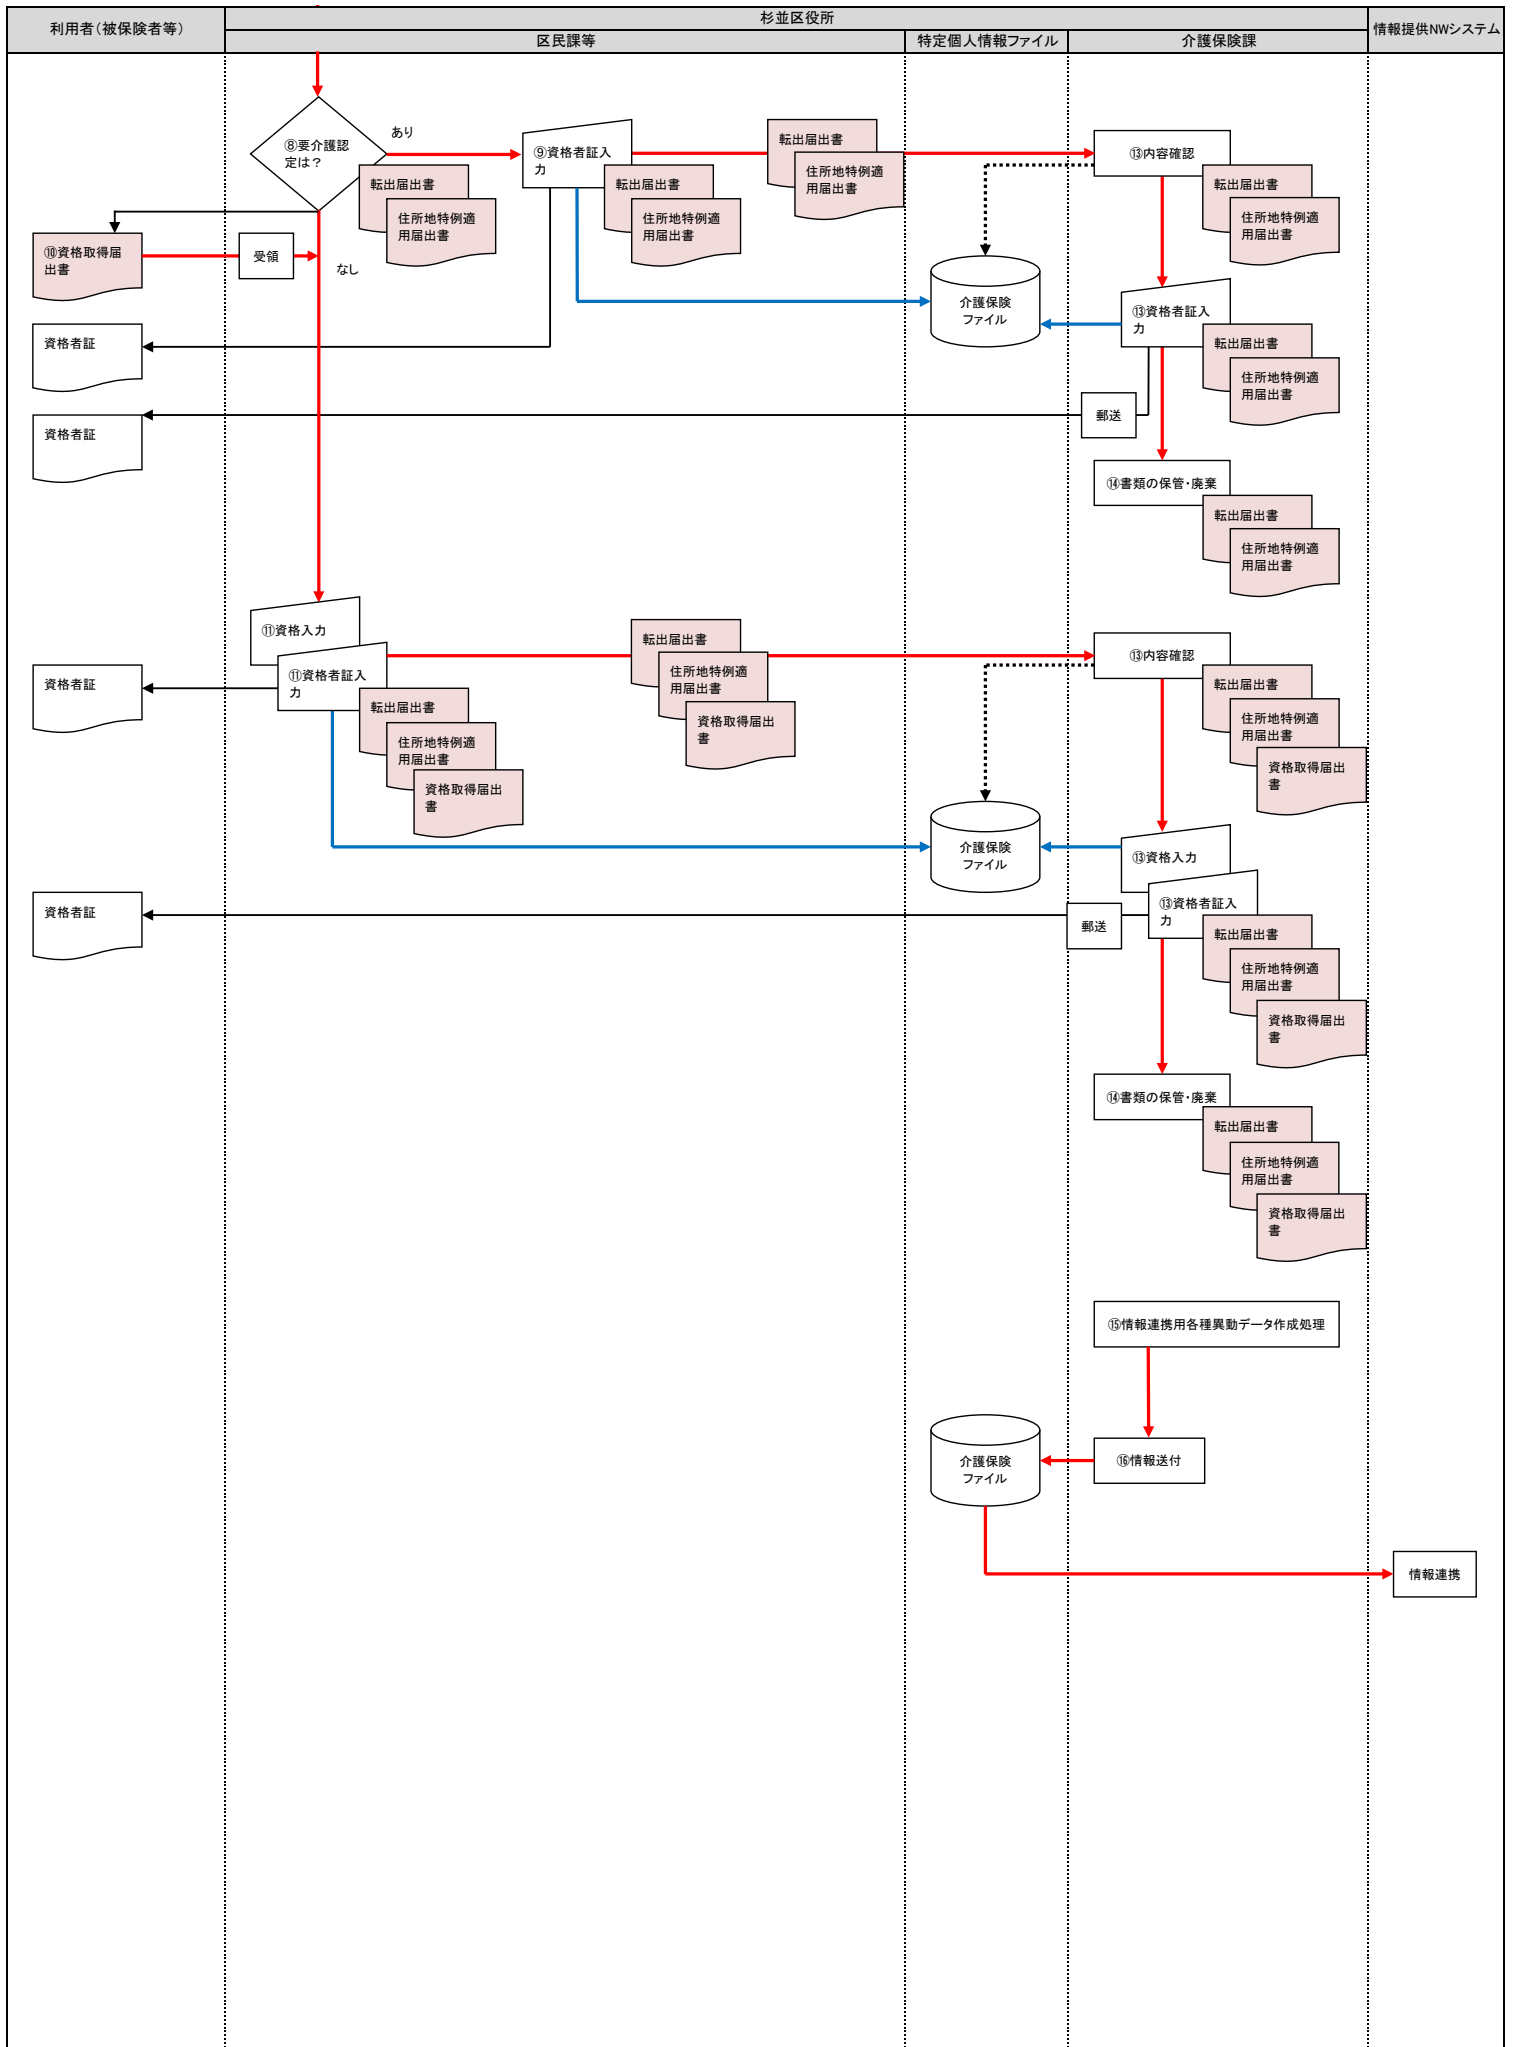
| 利用者（被保険者等） | 杉並区役所 | | | 情報提供NWシステム |
|---|---|---|---|---|
| | 区民課等 | 特定個人情報ファイル | 介護保険課 | |

⑧要介護認定は？

あり

なし

⑨資格者証入力

転出届出書

住所地特例適用届出書

転出届出書

住所地特例適用届出書

転出届出書

住所地特例適用届出書

⑬内容確認

転出届出書

住所地特例適用届出書

⑩資格取得届出書

受領

介護保険ファイル

⑬資格者証入力

転出届出書

住所地特例適用届出書

資格者証

郵送

資格者証

⑭書類の保管・廃棄

転出届出書

住所地特例適用届出書

⑪資格入力

⑪資格者証入力

資格者証

転出届出書

住所地特例適用届出書

資格取得届出書

転出届出書

住所地特例適用届出書

資格取得届出書

⑬内容確認

転出届出書

住所地特例適用届出書

資格取得届出書

介護保険ファイル

⑬資格入力

⑬資格者証入力

資格者証

郵送

転出届出書

住所地特例適用届出書

資格取得届出書

⑭書類の保管・廃棄

転出届出書

住所地特例適用届出書

資格取得届出書

⑮情報連携用各種異動データ作成処理

介護保険ファイル

⑯情報送付

情報連携